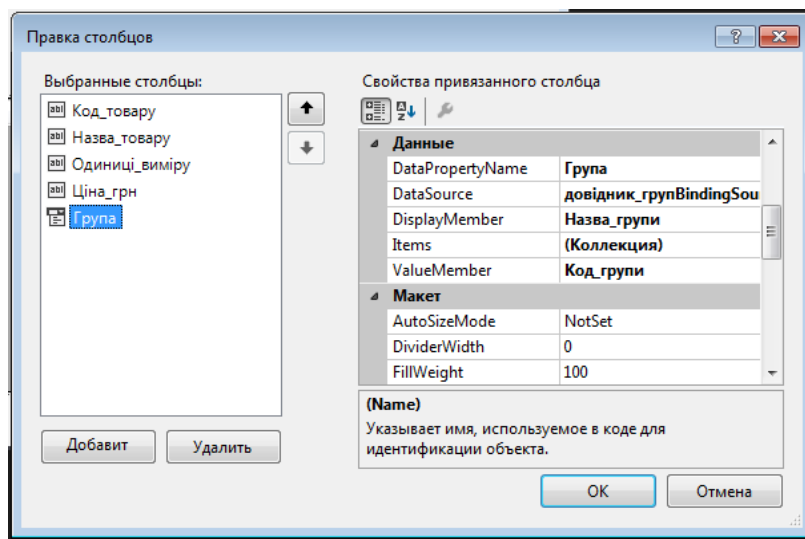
Правка столбцов

Выбранные столбцы:

abl Код_товару
abl Назва_товару
abl Одиниці_виміру
abl Ціна_грн
Група

Свойства привязанного столбца

| Данные | |
|---|---|
| DataPropertyName | Група |
| DataSource | довідник_групBindingSou |
| DisplayMember | Назва_групи |
| Items | (Коллекция) |
| ValueMember | Код_групи |
| Макет | |
| AutoSizeMode | NotSet |
| DividerWidth | 0 |
| FillWeight | 100 |

(Name)
Указывает имя, используемое в коде для идентификации объекта.

Добавит
Удалить
ОК
Отмена